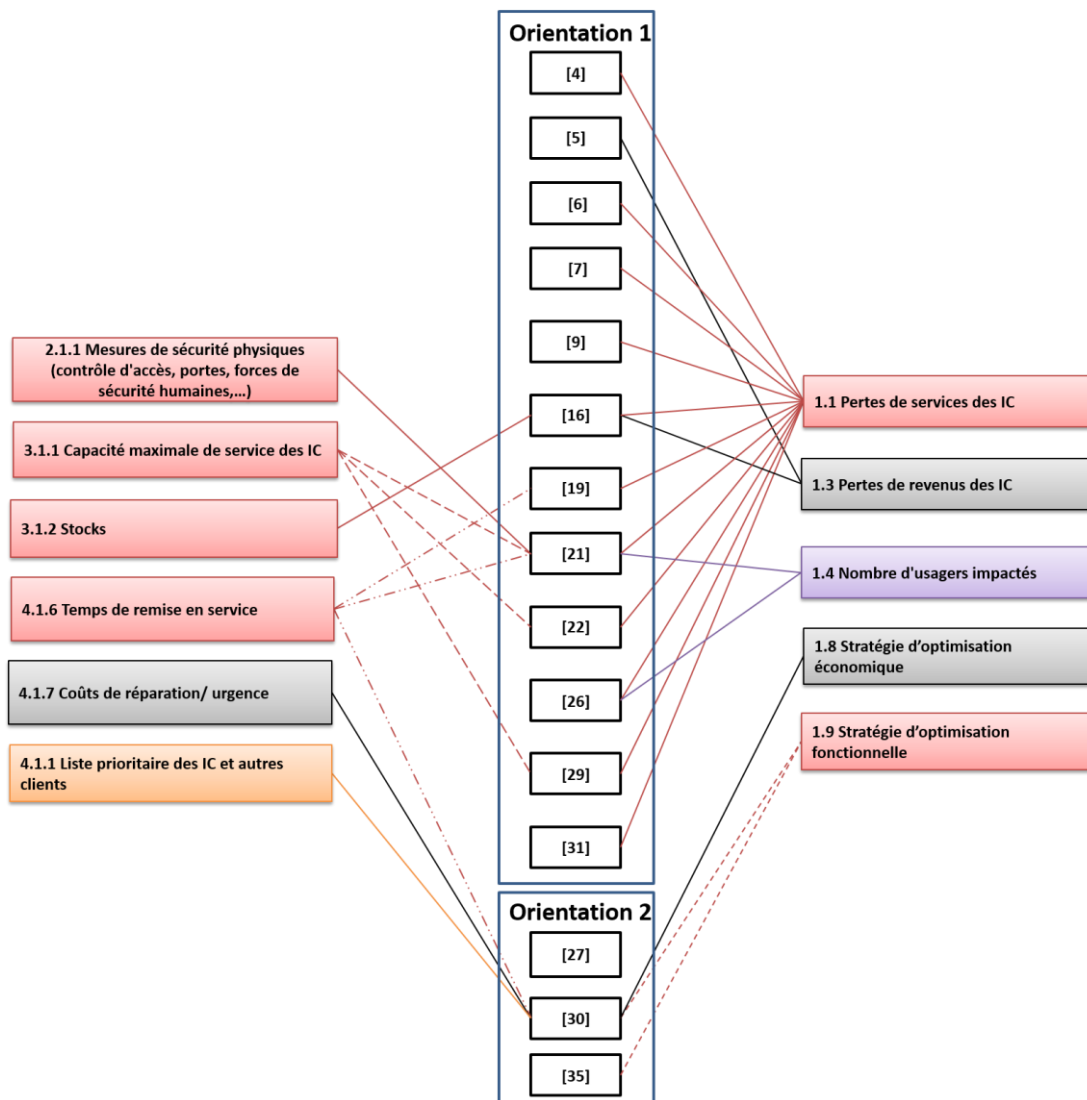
Orientation 1

[4]

[5]

[6]

[7]

[9]

[16]

[19]

[21]

[22]

[26]

[29]

[31]

Orientation 2

[27]

[30]

[35]

2.1.1 Mesures de sécurité physiques (contrôle d'accès, portes, forces de sécurité humaines,…)

3.1.1 Capacité maximale de service des IC

3.1.2 Stocks

4.1.6 Temps de remise en service

4.1.7 Coûts de réparation/ urgence

4.1.1 Liste prioritaire des IC et autres clients

1.1 Pertes de services des IC

1.3 Pertes de revenus des IC

1.4 Nombre d'usagers impactés

1.8 Stratégie d'optimisation économique

1.9 Stratégie d'optimisation fonctionnelle